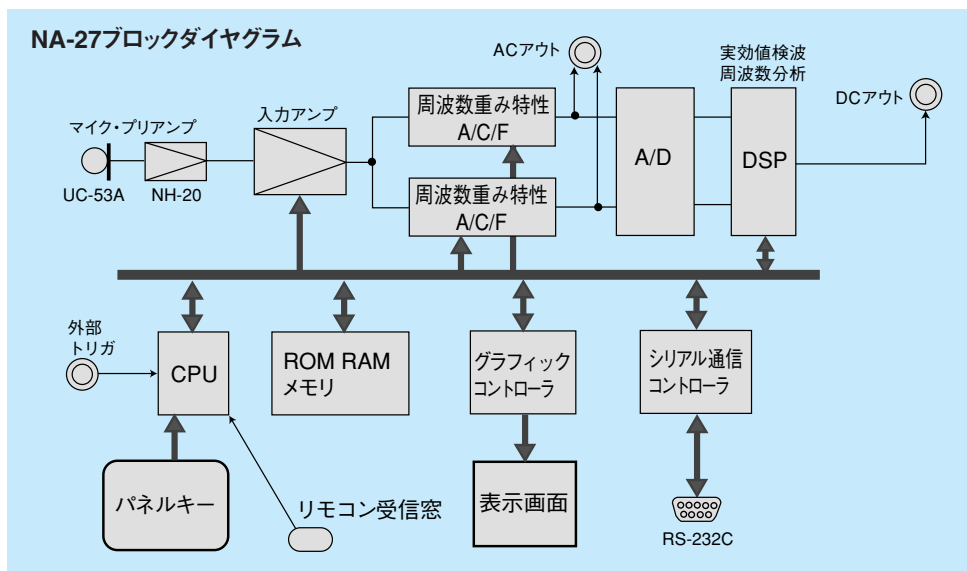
NA-27ブロックダイヤグラム

ACアウト

実効値検波
周波数分析

DCアウト

マイク・プリアンプ

入力アンプ

周波数重み特性
A/C/F

A/D

DSP

UC-53A

NH-20

周波数重み特性
A/C/F

外部
トリガ

CPU

ROM RAM
メモリ

グラフィック
コントローラ

シリアル通信
コントローラ

パネルキー

リモコン受信窓

表示画面

RS-232C